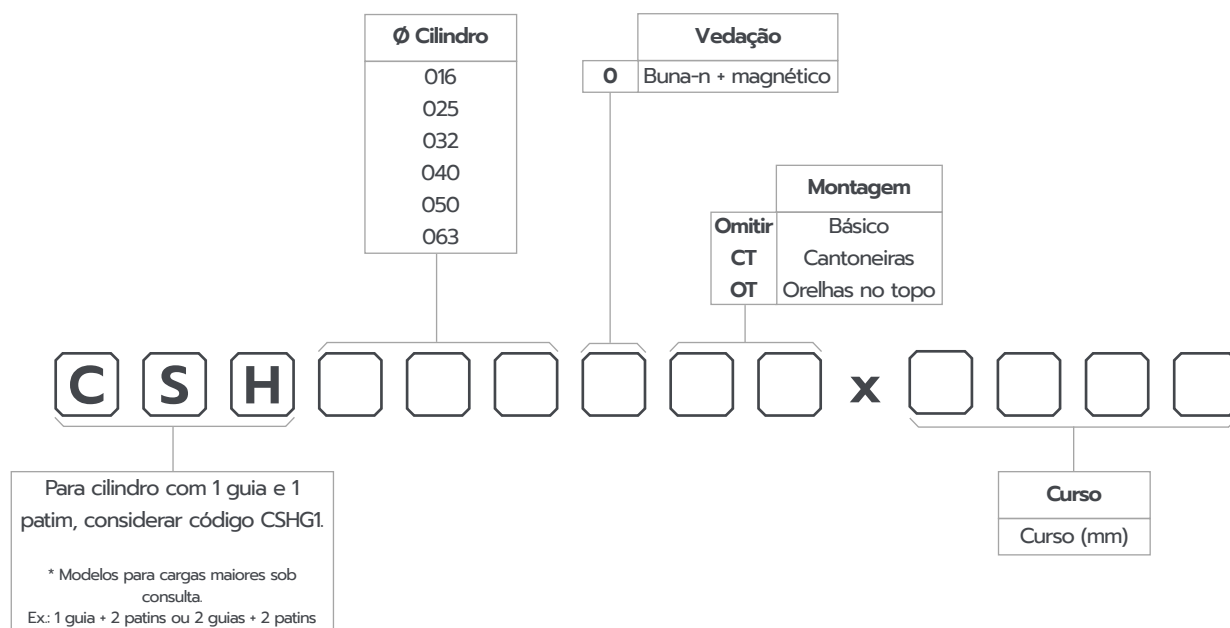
| Ø Cilindro |
|---|
| 016 |
| 025 |
| 032 |
| 040 |
| 050 |
| 063 |

| | Vedação |
|---|---|
| 0 | Buna-n + magnético |

| | Montagem |
|---|---|
| Omitir | Básico |
| CT | Cantoneiras |
| OT | Orelhas no topo |

C S H x

Para cilindro com 1 guia e 1 patim, considerar código CSHG1.

* Modelos para cargas maiores sob consulta.
Ex.: 1 guia + 2 patins ou 2 guias + 2 patins

| Curso |
|---|
| Curso (mm) |